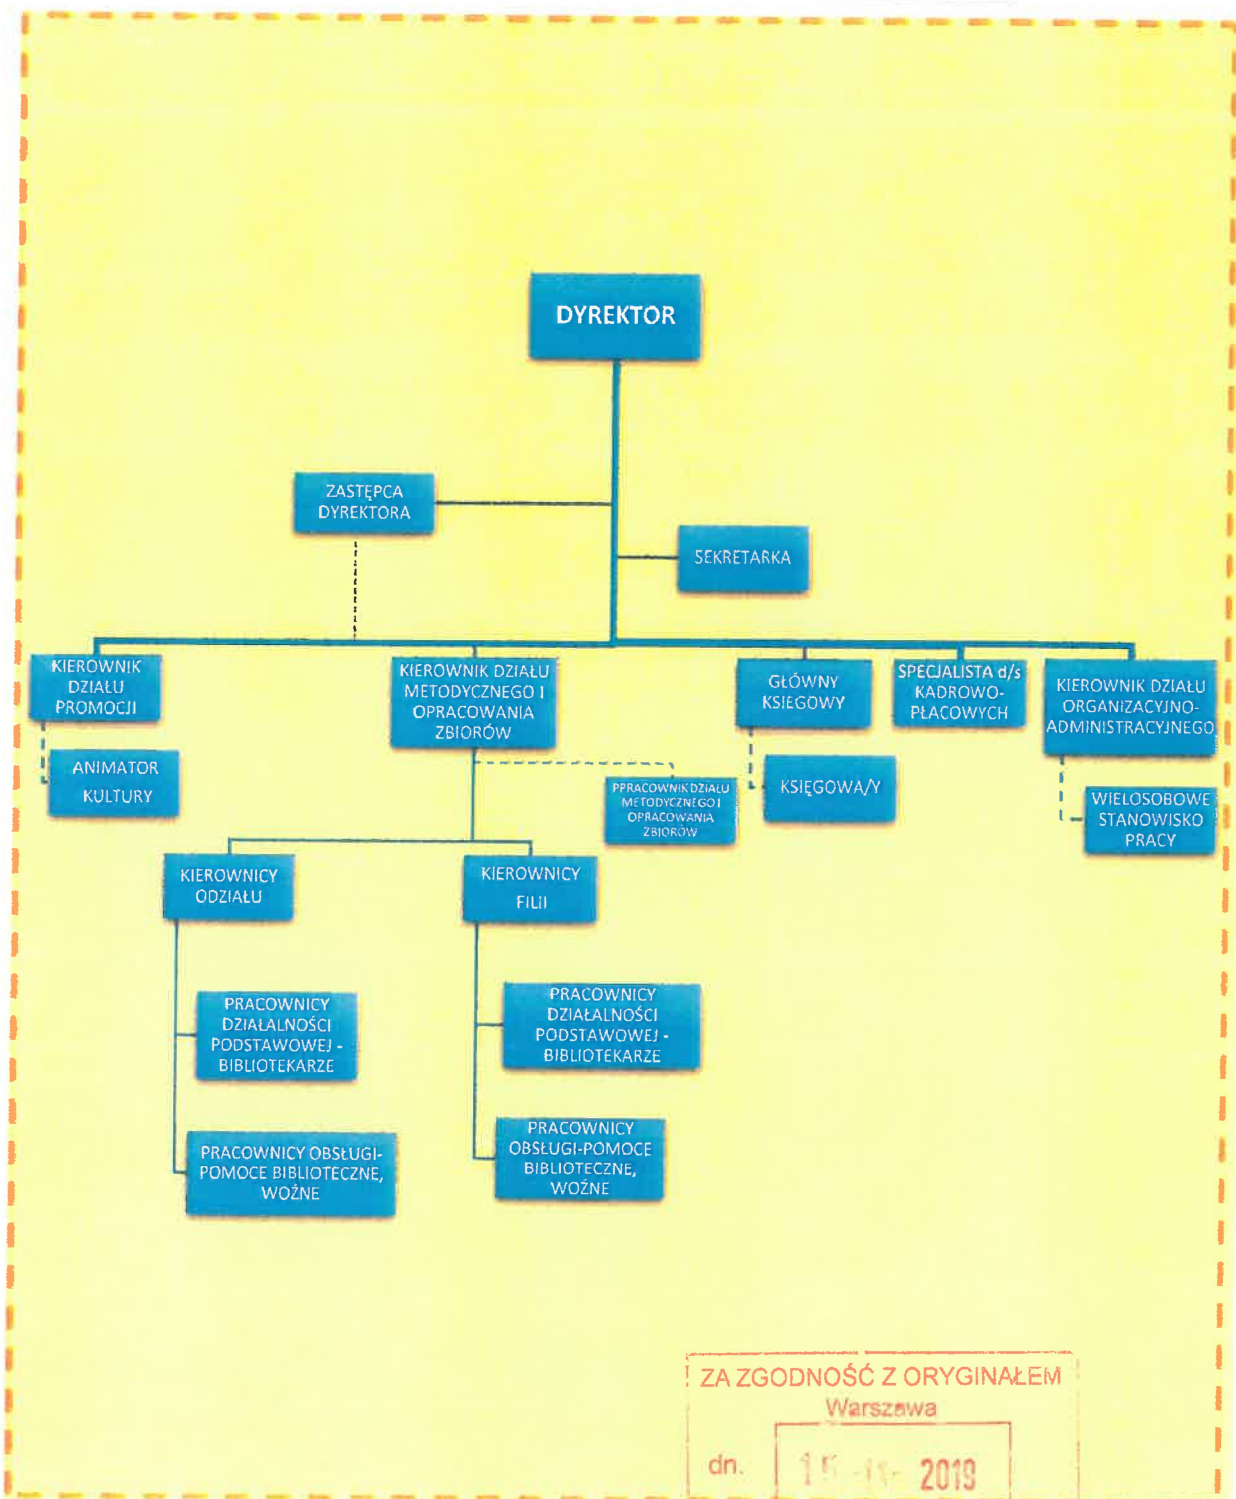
DYREKTOR

ZASTĘPCA DYREKTORA

SEKRETARKA

KIEROWNIK DZIAŁU PROMOCJI

ANIMATOR KULTURY

KIEROWNIK DZIAŁU METODYCZNEGO I OPRACOWANIA ZBIORÓW

PPRACOWNIK DZIAŁU METODYCZNEGO I OPRACOWANIA ZBIORÓW

GŁÓWNY KSIEGOWY

KSIĘGOWA/Y

SPECJALISTA d/s KADROWO-PŁACOWYCH

KIEROWNIK DZIAŁU ORGANIZACYJNO-ADMINISTRACYJNEGO

WIELOSOBOWE STANOWISKO PRACY

KIEROWNICY ODZIAŁU

KIEROWNICY FILII

PRACOWNICY DZIAŁALNOŚCI PODSTAWOWEJ - BIBLIOTEKARZE

PRACOWNICY DZIAŁALNOŚCI PODSTAWOWEJ - BIBLIOTEKARZE

PRACOWNICY OBSŁUGI-POMOCE BIBLIOTECZNE, WOŹNE

PRACOWNICY OBSŁUGI-POMOCE BIBLIOTECZNE, WOŹNE

ZA ZGODNOŚĆ Z ORYGINAŁEM
Warszawa
dn. 15 -11- 2019